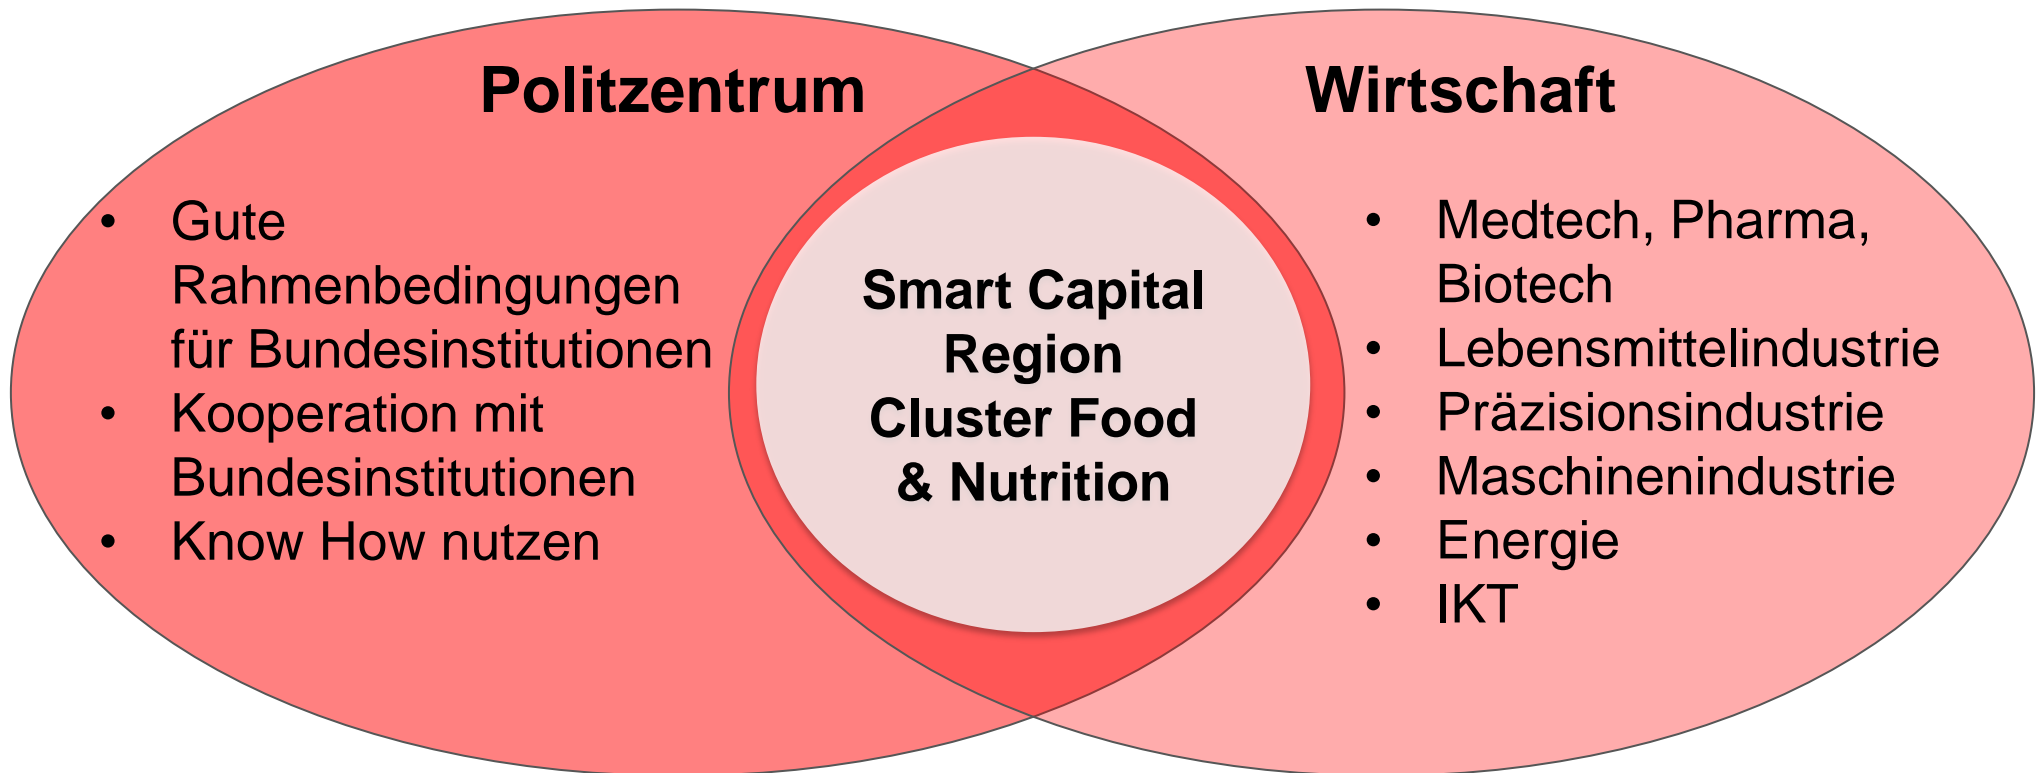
Politzentrum

- Gute Rahmenbedingungen für Bundesinstitutionen
- Kooperation mit Bundesinstitutionen
- Know How nutzen

Smart Capital Region Cluster Food & Nutrition

Wirtschaft

- Medtech, Pharma, Biotech
- Lebensmittelindustrie
- Präzisionsindustrie
- Maschinenindustrie
- Energie
- IKT